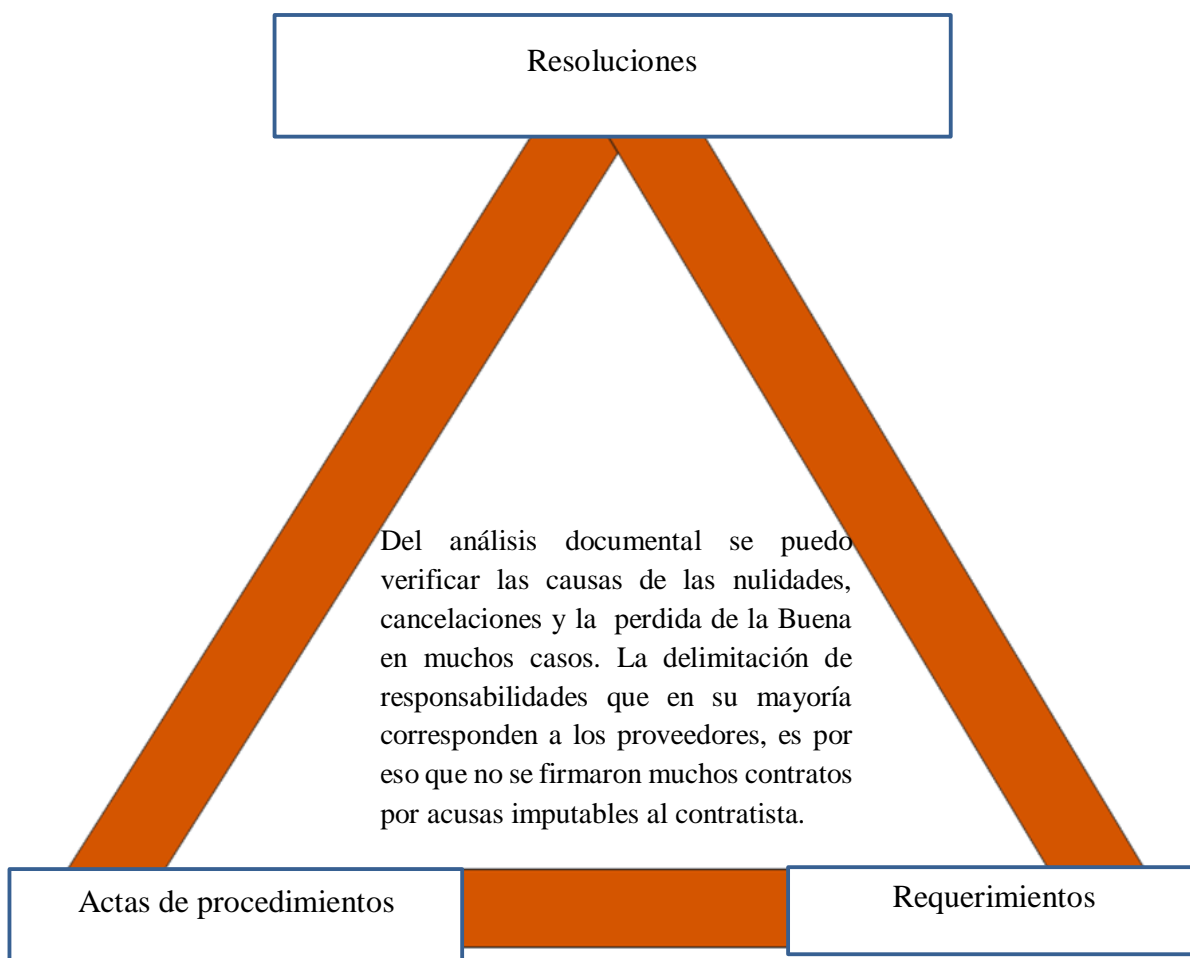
Resoluciones

Del análisis documental se puedo verificar las causas de las nulidades, cancelaciones y la perdida de la Buena en muchos casos. La delimitación de responsabilidades que en su mayoría corresponden a los proveedores, es por eso que no se firmaron muchos contratos por acusas imputables al contratista.

Actas de procedimientos

Requerimientos